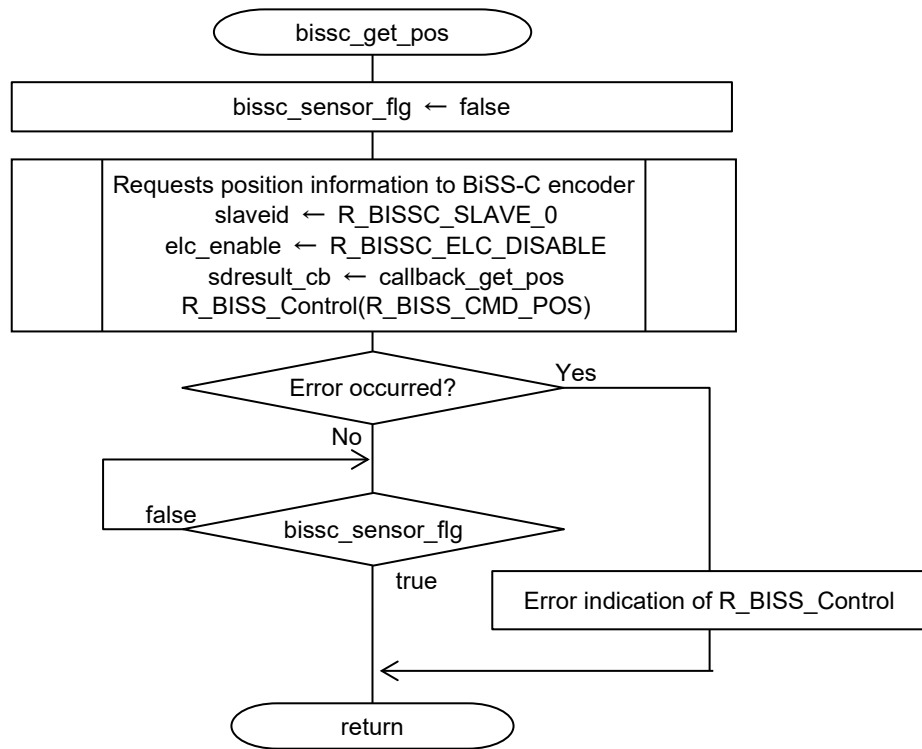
bissc_get_pos

bissc_sensor_flg ← false

Requests position information to BiSS-C encoder
slaveid ← R_BISSC_SLAVE_0
elc_enable ← R_BISSC_ELC_DISABLE
sdresult_cb ← callback_get_pos
R_BISS_Control(R_BISS_CMD_POS)

Error occurred?

Yes

No

false

bissc_sensor_flg

true

Error indication of R_BISS_Control

return